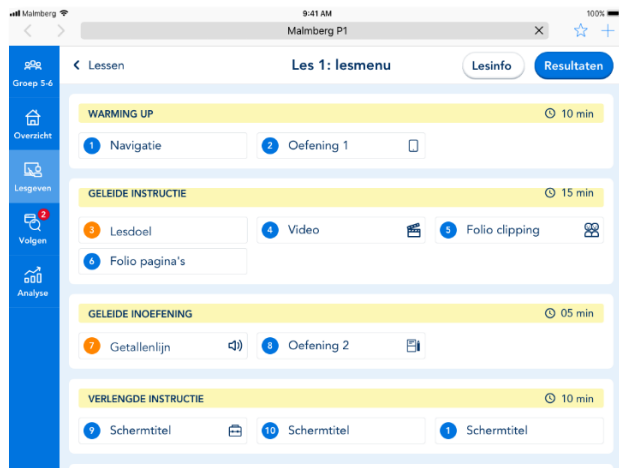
Malmberg 9:41 AM 100%

Malmberg P1

Groep 5-6

Overzicht

Lesgeven

2 Volgen

Analyse

< Lessen

Les 1: lesmenu

Lesinfo

Resultaten

WARMING UP

10 min

1 Navigatie

2 Oefening 1

GELEIDE INSTRUCTIE

15 min

3 Lesdoel

4 Video

5 Folio clipping

6 Folio pagina's

GELEIDE INOEFENING

05 min

7 Getallenlijn

8 Oefening 2

VERLENGDE INSTRUCTIE

10 min

9 Schermtitel

10 Schermtitel

1 Schermtitel